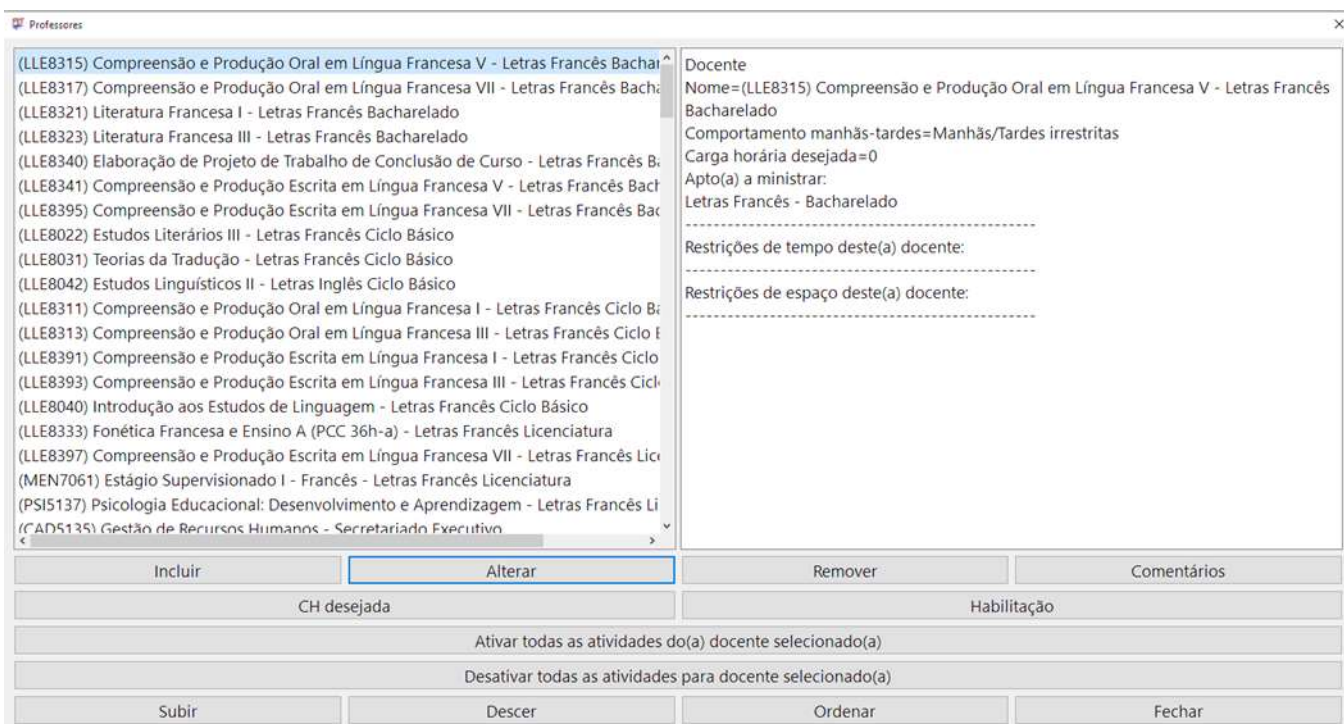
Professores

(LLE8315) Compreensão e Produção Oral em Língua Francesa V - Letras Francês Bachar
(LLE8317) Compreensão e Produção Oral em Língua Francesa VII - Letras Francês Bach
(LLE8321) Literatura Francesa I - Letras Francês Bacharelado
(LLE8323) Literatura Francesa III - Letras Francês Bacharelado
(LLE8340) Elaboração de Projeto de Trabalho de Conclusão de Curso - Letras Francês B
(LLE8341) Compreensão e Produção Escrita em Língua Francesa V - Letras Francês Bach
(LLE8395) Compreensão e Produção Escrita em Língua Francesa VII - Letras Francês Bac
(LLE8022) Estudos Literários III - Letras Francês Ciclo Básico
(LLE8031) Teorias da Tradução - Letras Francês Ciclo Básico
(LLE8042) Estudos Linguísticos II - Letras Inglês Ciclo Básico
(LLE8311) Compreensão e Produção Oral em Língua Francesa I - Letras Francês Ciclo B
(LLE8313) Compreensão e Produção Oral em Língua Francesa III - Letras Francês Ciclo
(LLE8391) Compreensão e Produção Escrita em Língua Francesa I - Letras Francês Ciclo
(LLE8393) Compreensão e Produção Escrita em Língua Francesa III - Letras Francês Cicl
(LLE8040) Introdução aos Estudos de Linguagem - Letras Francês Ciclo Básico
(LLE8333) Fonética Francesa e Ensino A (PCC 36h-a) - Letras Francês Licenciatura
(LLE8397) Compreensão e Produção Escrita em Língua Francesa VII - Letras Francês Lic
(MEN7061) Estágio Supervisionado I - Francês - Letras Francês Licenciatura
(PSI5137) Psicologia Educacional: Desenvolvimento e Aprendizagem - Letras Francês Li
(CAD5135) Gestão de Recursos Humanos - Secretariado Executivo

Docente
Nome=(LLE8315) Compreensão e Produção Oral em Língua Francesa V - Letras Francês Bacharelado
Comportamento manhãs-tardes=Manhãs/Tardes irrestritas
Carga horária desejada=0
Apto(a) a ministrar:
Letras Francês - Bacharelado
----------------------------------------
Restrições de tempo deste(a) docente:
----------------------------------------
Restrições de espaço deste(a) docente:
----------------------------------------

Incluir | Alterar | Remover | Comentários
CH desejada | Habilitação
Ativar todas as atividades do(a) docente selecionado(a)
Desativar todas as atividades para docente selecionado(a)
Subir | Descer | Ordenar | Fechar